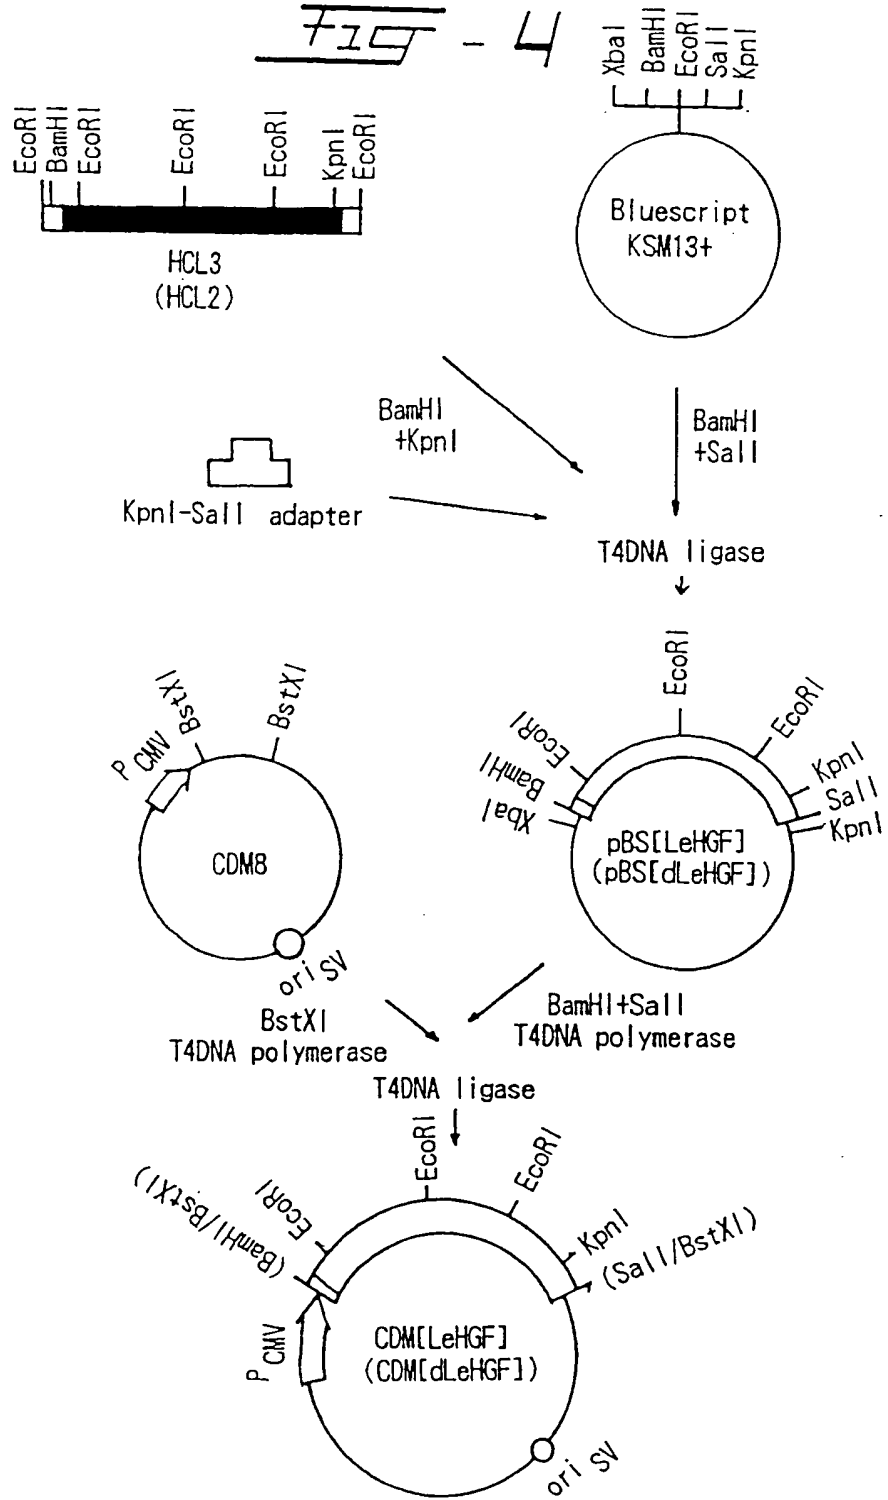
FIG - 4

EcoRI BamHI EcoRI EcoRI EcoRI KpnI EcoRI

HCL3
(HCL2)

XbaI BamHI EcoRI SalI KpnI

Bluescript
KSM13+

BamHI
+KpnI

BamHI
+SalI

KpnI-SalI adapter

T4DNA ligase

P CMV BstXI BstXI

CDM8

ori SV

EcoRI EcoRI EcoRI BamHI XbaI KpnI SalI KpnI

pBS[LeHGF]
(pBS[dLeHGF])

BstXI
T4DNA polymerase

BamHI+SalI
T4DNA polymerase

T4DNA ligase

(BamHI/BstXI) EcoRI EcoRI EcoRI KpnI (SalI/BstXI)

$P_{CMV}$

CDM[LeHGF]
(CDM[dLeHGF])

ori SV